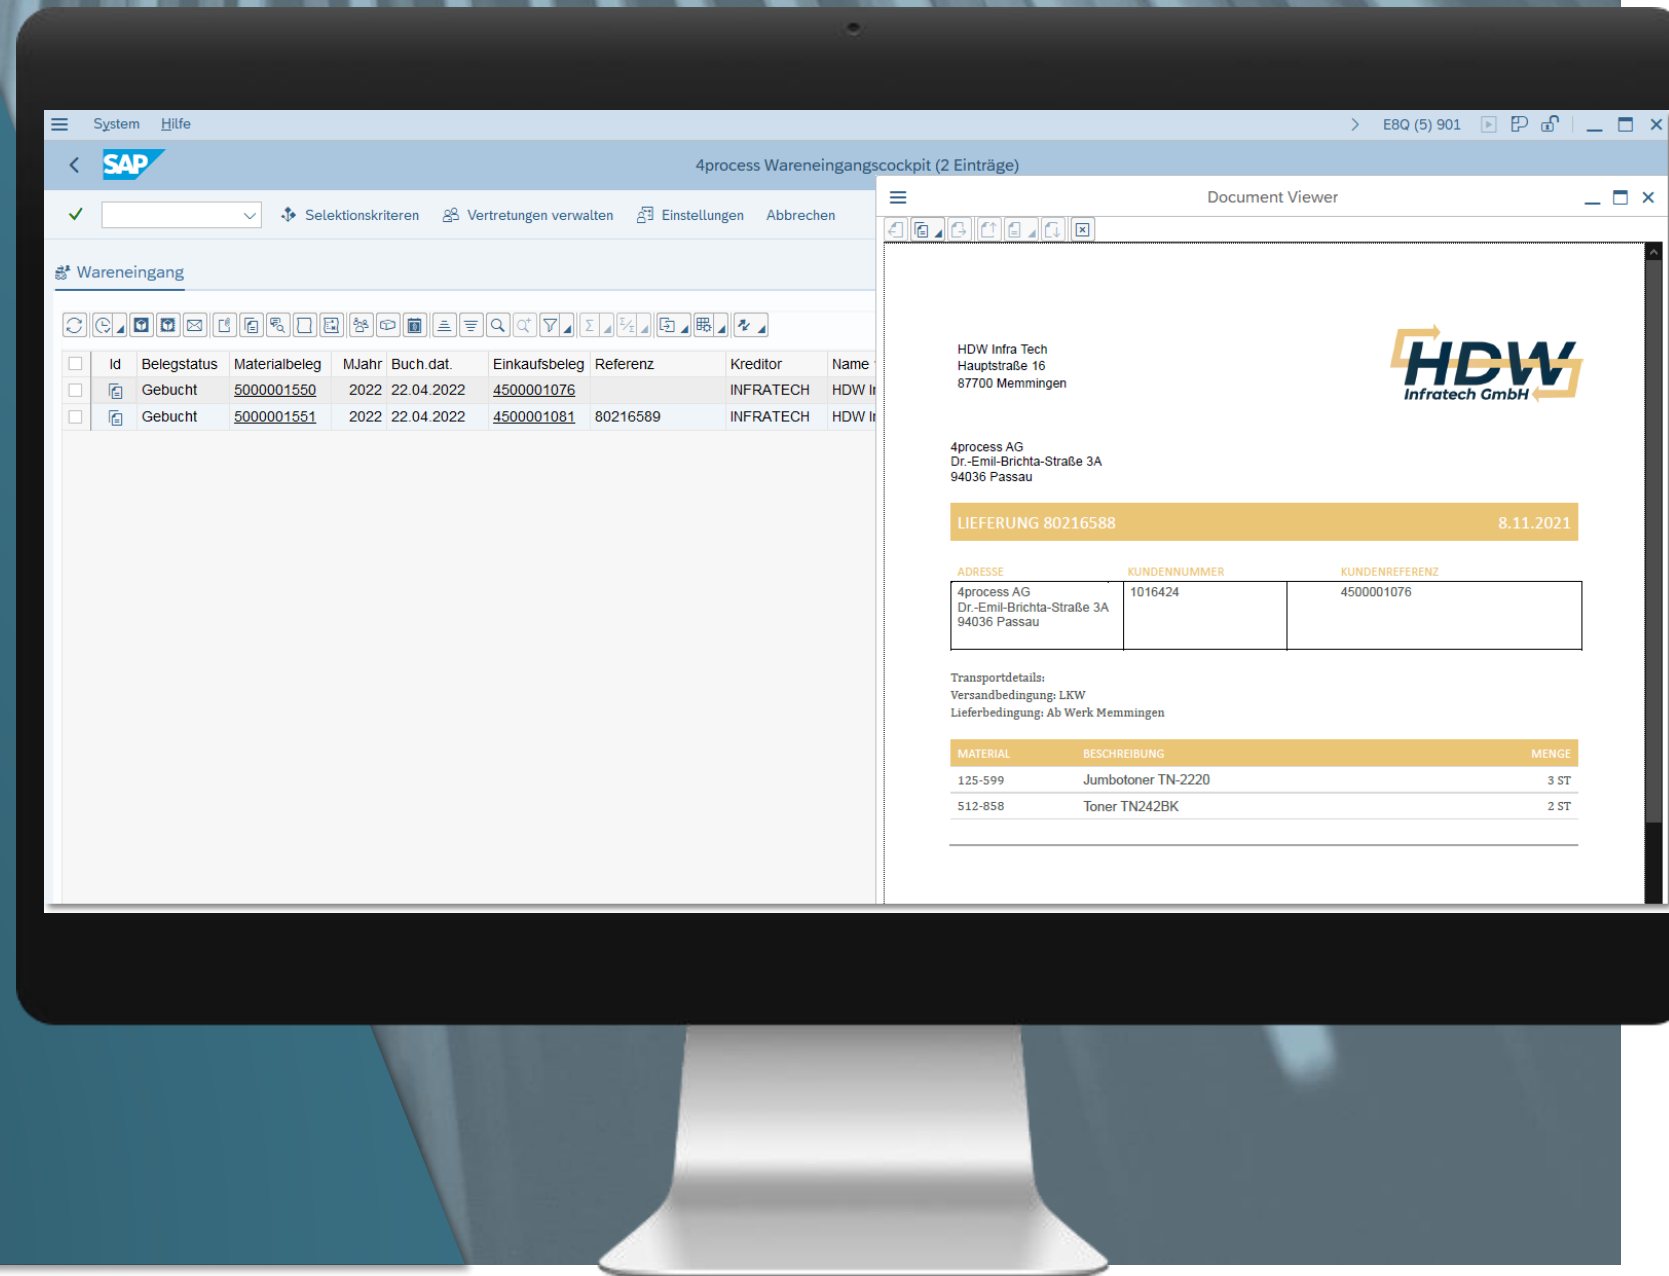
System Hilfe

E8Q (5) 901

SAP

4process Wareneingangscockpit (2 Einträge)

Selektionskriterien Vertretungen verwalten Einstellungen Abbrechen

Wareneingang

| Id | Belegstatus | Materialbeleg | MJahr | Buch.dat. | Einkaufsbeleg | Referenz | Kreditor | Name |
|---|---|---|---|---|---|---|---|---|
| | Gebucht | 5000001550 | 2022 | 22.04.2022 | 4500001076 | | INFRATECH | HDW I |
| | Gebucht | 5000001551 | 2022 | 22.04.2022 | 4500001081 | 80216589 | INFRATECH | HDW I |

Document Viewer

HDW Infra Tech
Hauptstraße 16
87700 Memmingen

HDW
Infratech GmbH

4process AG
Dr.-Emil-Brichta-Straße 3A
94036 Passau

LIEFERUNG 80216588 8.11.2021

| ADRESSE | KUNDENNUMMER | KUNDENREFERENZ |
|---|---|---|
| 4process AG Dr.-Emil-Brichta-Straße 3A 94036 Passau | 1016424 | 4500001076 |

Transportdetails:
Versandbedingung: LKW
Lieferbedingung: Ab Werk Memmingen

| MATERIAL | BESCHREIBUNG | MENGE |
|---|---|---|
| 125-599 | Jumbotoner TN-2220 | 3 ST |
| 512-858 | Toner TN242BK | 2 ST |